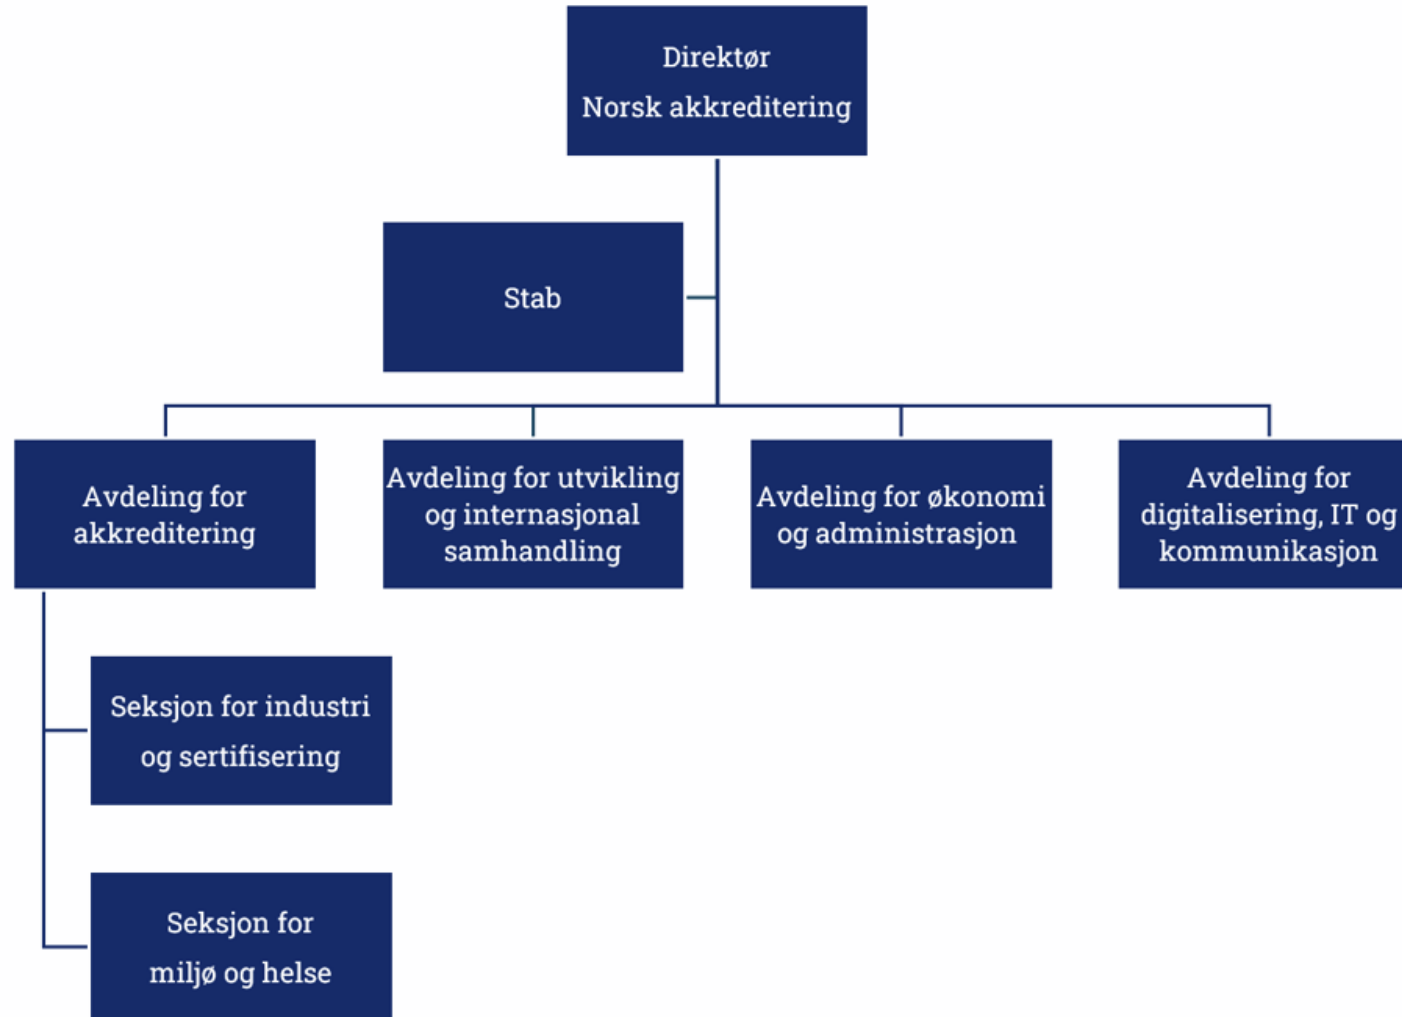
Direktør
Norsk akkreditering

Stab

Avdeling for akkreditering

Avdeling for utvikling og internasjonal samhandling

Avdeling for økonomi og administrasjon

Avdeling for digitalisering, IT og kommunikasjon

Seksjon for industri og sertifisering

Seksjon for miljø og helse